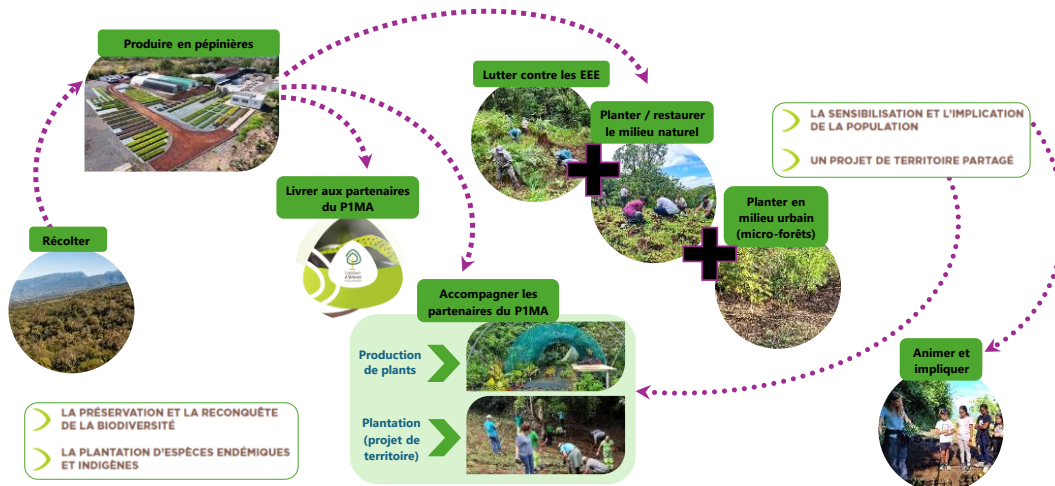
Produire en pépinières

Lutter contre les EEE

Planter / restaurer le milieu naturel

LA SENSIBILISATION ET L'IMPLICATION DE LA POPULATION

UN PROJET DE TERRITOIRE PARTAGÉ

Livrer aux partenaires du P1MA

Planter en milieu urbain (micro-forêts)

Récolter

Accompagner les partenaires du P1MA

Production de plants

Plantation (projet de territoire)

Animer et impliquer

LA PRÉSERVATION ET LA RECONQUÊTE DE LA BIODIVERSITÉ

LA PLANTATION D'ESPÈCES ENDÉMIQUES ET INDIGÈNES